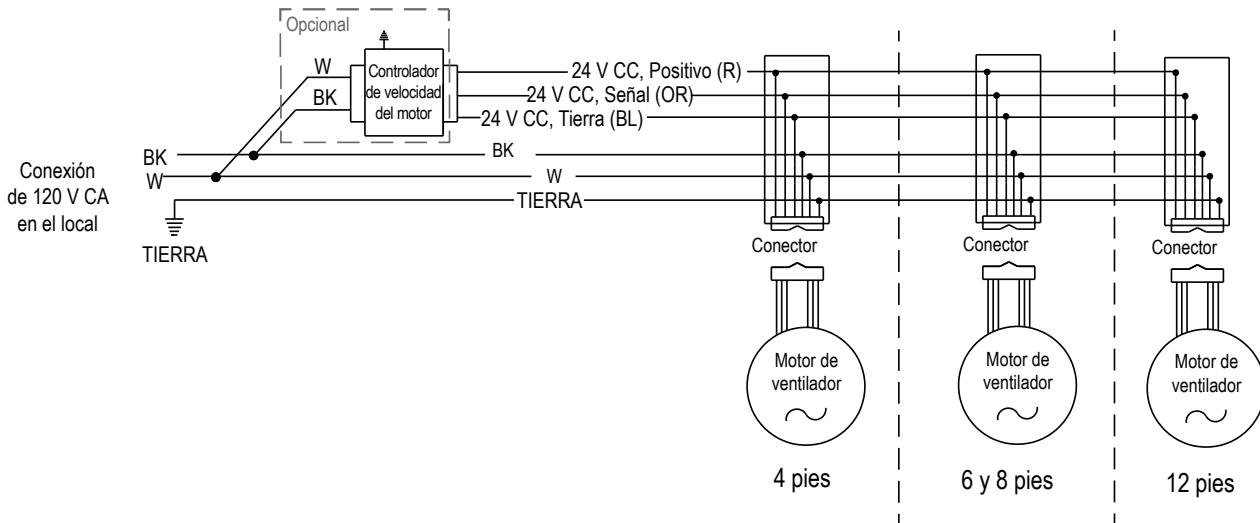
Opcional

W

BK

Controlador de velocidad del motor

24 V CC, Positivo (R)

24 V CC, Señal (OR)

24 V CC, Tierra (BL)

Conexión de 120 V CA en el local

BK

W

BK

W

TIERRA

TIERRA

Conector

Conector

Conector

Motor de ventilador

Motor de ventilador

Motor de ventilador

4 pies

6 y 8 pies

12 pies